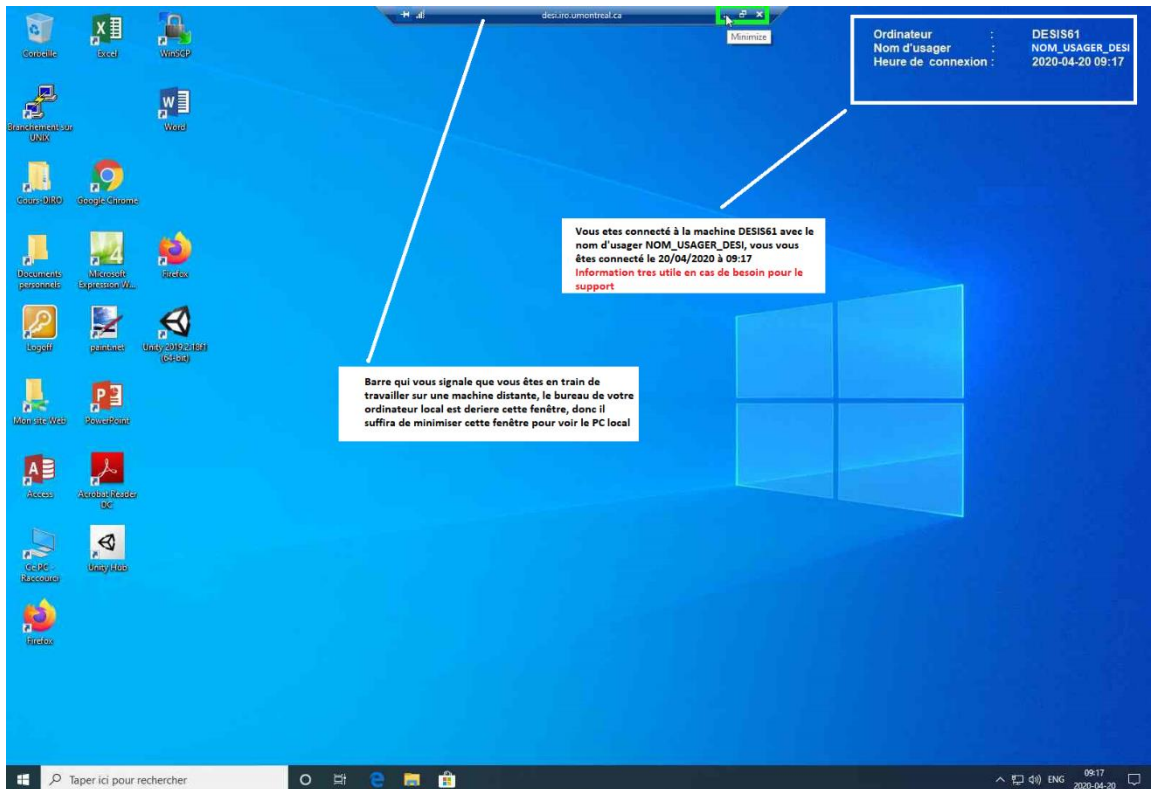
desi.iro.umontreal.ca

Minimize

| Ordinateur | : | DESIS61 |
|---|---|---|
| Nom d'usager | : | NOM_USAGER_DESI |
| Heure de connexion | : | 2020-04-20 09:17 |

Corbeille

Excel

WinSCP

Branchement sur UNIX

Word

Cours-DIRO

Google Chrome

Documents personnels

Microsoft Expression W...

Firefox

Logoff

paint.net

Unity 2019.2.13f1 (64-bit)

Mon site Web

PowerPoint

Access

Acrobat Reader DC

Ce PC - Raccourci

Unity Hub

Firefox

Vous etes connecté à la machine DESIS61 avec le nom d'usager NOM_USAGER_DESI, vous vous êtes connecté le 20/04/2020 à 09:17
Information tres utile en cas de besoin pour le support

Barre qui vous signale que vous êtes en train de travailler sur une machine distante, le bureau de votre ordinateur local est deriere cette fenêtre, donc il suffira de minimiser cette fenêtre pour voir le PC local

Taper ici pour rechercher

ENG 09:17 2020-04-20